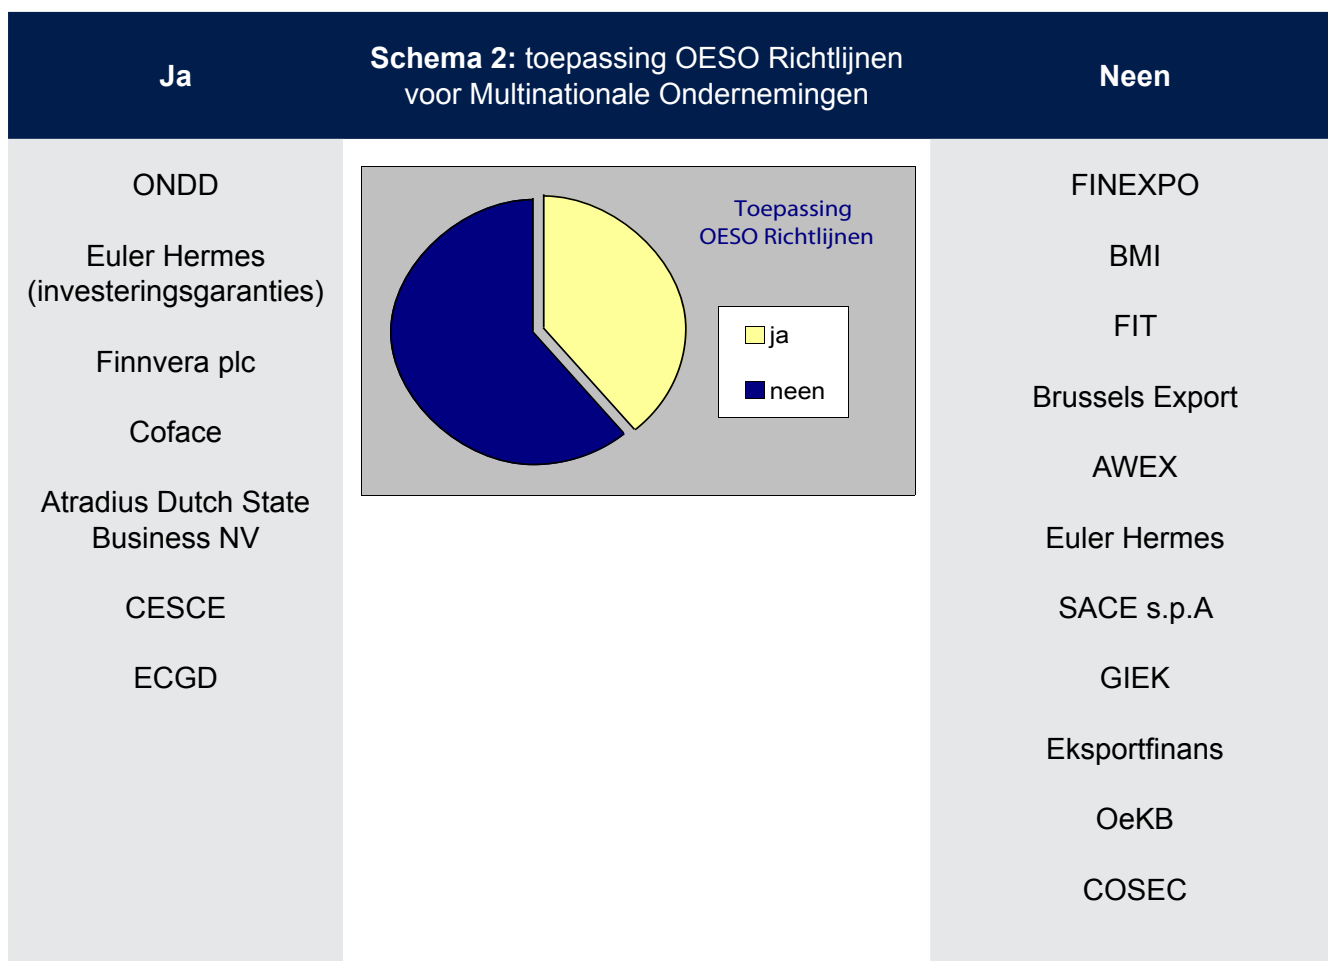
| Ja | **Schema 2:** toepassing OESO Richtlijnen voor Multinationale Ondernemingen | Neen |
|---|---|---|
| ONDD<br>Euler Hermes (investeringsgaranties)<br>Finnvera plc<br>Coface<br>Atradius Dutch State Business NV<br>CESCE<br>ECGD | Toepassing OESO Richtlijnen<br>ja<br>neen | FINEXPO<br>BMI<br>FIT<br>Brussels Export<br>AWEX<br>Euler Hermes<br>SACE s.p.A<br>GIEK<br>Eksportfinans<br>OeKB<br>COSEC |